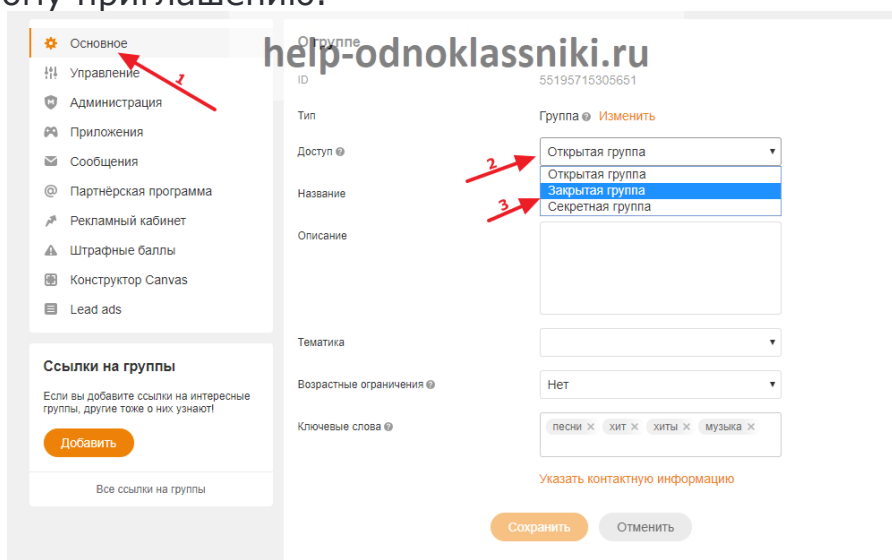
ону приглашение.

Основное
1
Управление
Администрация
Приложения
Сообщения
Партнёрская программа
Рекламный кабинет
Штрафные баллы
Конструктор Canvas
Lead ads

Ссылки на группы
Если вы добавите ссылки на интересные группы, другие тоже о них узнают!
Добавить
Все ссылки на группы

help-odnoklassniki.ru

О группе
ID 55195715305651

Тип
Группа Изменить

Доступ
2
Открытая группа
Открытая группа
Закрытая группа
3
Секретная группа

Название

Описание

Тематика

Возрастные ограничения
Нет

Ключевые слова
песни × хит × хиты × музыка ×

Указать контактную информацию

Сохранить
Отменить